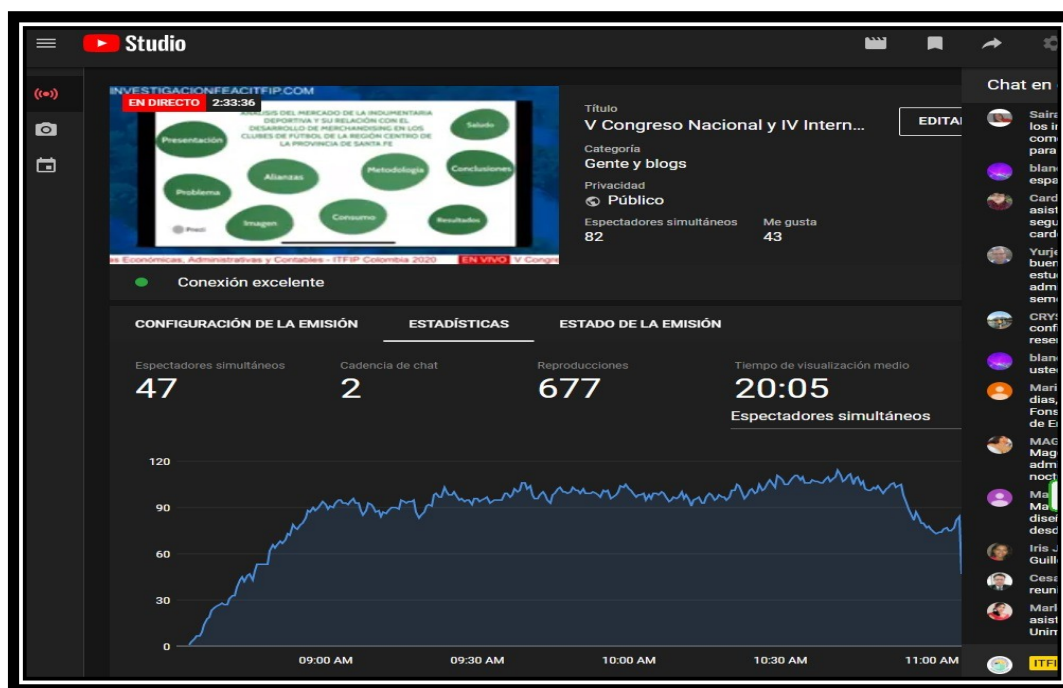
Studio

INVESTIGACIONFEACITFIP.COM
EN DIRECTO 2:33:36
ANÁLISIS DEL MERCADO DE LA INDUMENTARIA DEPORTIVA Y SU RELACIÓN CON EL DESARROLLO DE MERCHANDISING EN LOS CLUBES DE FÚTBOL DE LA REGIÓN CENTRO DE LA PROVINCIA DE SANTA FE
Presentación
Saludo
Alianzas
Metodología
Conclusiones
Problema
Imagen
Consumo
Resultados
Prezi
s Económicas, Administrativas y Contables - ITFIP Colombia 2020 EN VIVO V Congre

Título
V Congreso Nacional y IV Intern...
EDITA
Categoría
Gente y blogs
Privacidad
Público
Espectadores simultáneos
82
Me gusta
43

Conexión excelente

CONFIGURACIÓN DE LA EMISIÓN
ESTADÍSTICAS
ESTADO DE LA EMISIÓN

Espectadores simultáneos
47
Cadencia de chat
2
Reproducciones
677
Tiempo de visualización medio
20:05
Espectadores simultáneos

120
90
60
30
0
09:00 AM
09:30 AM
10:00 AM
10:30 AM
11:00 AM

Chat en
Saira los i com para
blan espa
Card asist segu card
Yurje buen estu adm sem
CRY conf rese
blan uste
Mari dias, Fons de E
MAG Mag adm noct
Ma Ma dise desd
Iris Guill
Cesa reun
Marl asist Unin
ITFI